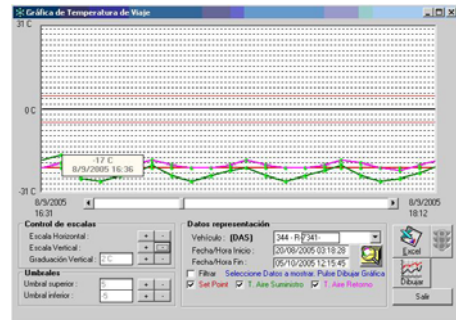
Gráfica de Temperatura de Viaje

31 C

0 C

-31 C

-17 C
8/9/2005 16:36

8/9/2005
16:31

8/9/2005
18:12

Control de escalas
Escala Horizontal : + -
Escala Vertical : + -
Graduación Vertical : 2 C + -

Umbrales
Umbral superior : 5 + -
Umbral inferior : -5 + -

Datos representación
Vehículo : (DAS) 344 - R 7341-
Fecha/Hora Inicio : 20/09/2005 03:18:28
Fecha/Hora Fin : 05/10/2005 12:15:45
Filtrar Seleccione Datos a mostrar. Pulse Dibujar Gráfica
Set Point T. Aire Suministro T. Aire Retorno

Excel
Dibujar
Salir